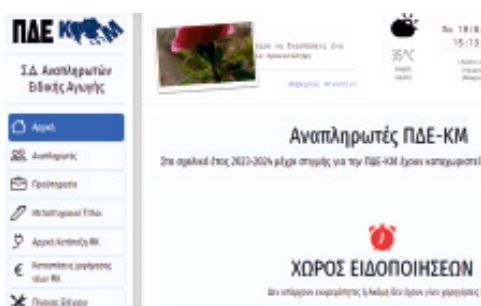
ΠΔΕ Κ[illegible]

Σ.Δ. Αναπληρωτών Ειδικής Αγωγής

Αρχική

Αναπληρωτές

Προϋπηρεσία

Μεταπτυχιακοί Τίτλοι

Αρχικό Κατάταξης ΜΚ

Καταστάσεις μισθοδοσίας νέων ΜΚ

Πίνακες Εξέλιξης

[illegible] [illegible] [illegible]

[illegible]

35°C

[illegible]

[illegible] 18/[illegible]
15:13

Αναπληρωτές ΠΔΕ-ΚΜ

Στο σχολικό έτος 2023-2024 μέχρι στιγμής για την ΠΔΕ-ΚΜ έχουν καταχωρισθεί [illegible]

ΧΩΡΟΣ ΕΙΔΟΠΟΙΗΣΕΩΝ

Δεν υπάρχουν εκκρεμότητες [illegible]